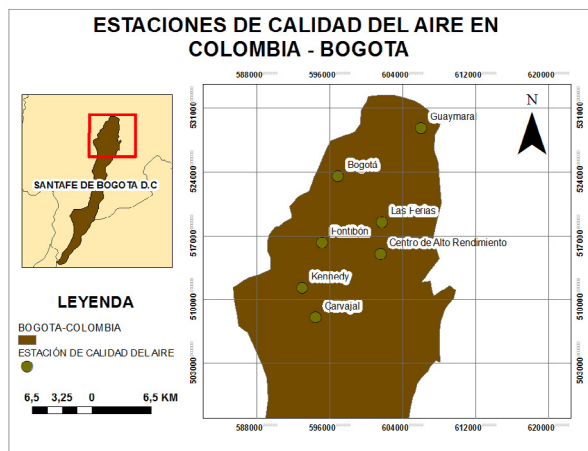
ESTACIONES DE CALIDAD DEL AIRE EN COLOMBIA - BOGOTA

SANTAFE DE BOGOTA D.C

LEYENDA

BOGOTA-COLOMBIA

ESTACIÓN DE CALIDAD DEL AIRE

6,5 3,25 0 6,5 KM

588000 596000 604000 612000 620000

588000 596000 604000 612000 620000

531000
524000
517000
510000
503000

531000
524000
517000
510000
503000

N

Guaymaral

Bogotá

Las Ferias

Fontibon

Centro de Alto Rendimiento

Kennedy

Carvajal